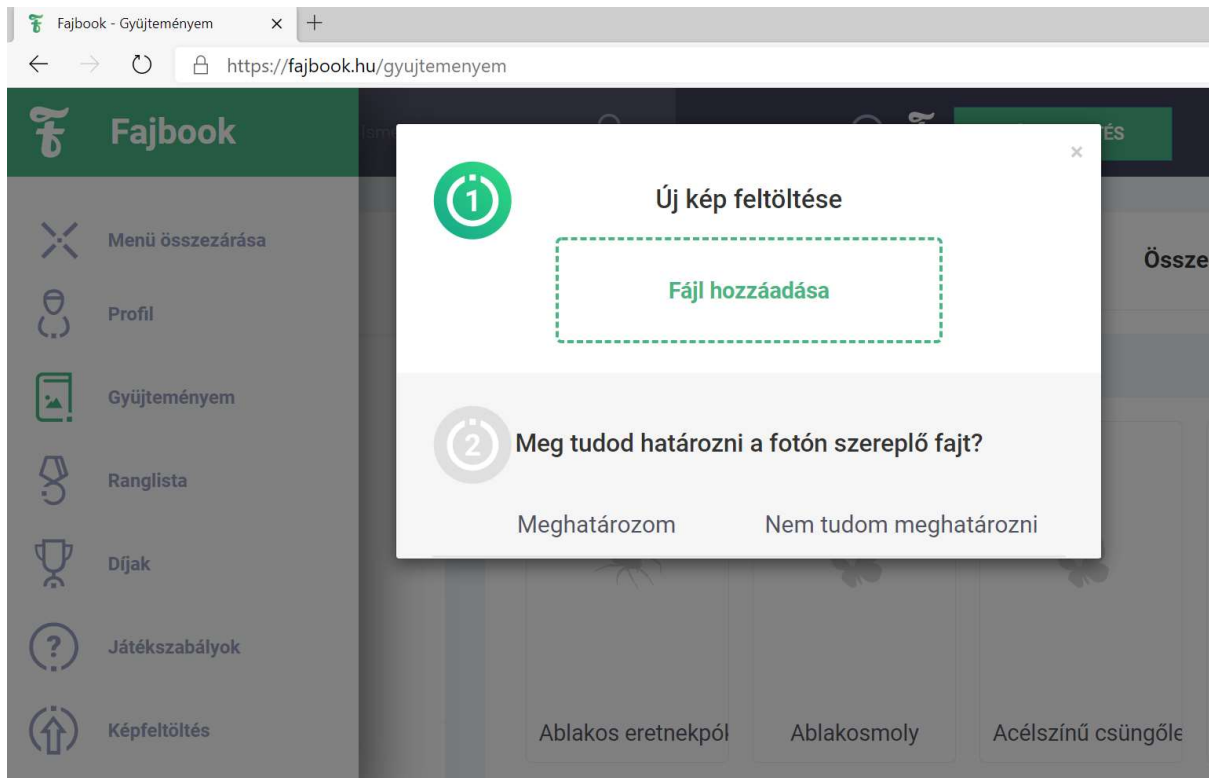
Fajbook - Gyüjteményem × +

https://fajbook.hu/gyujtemenyem

Fajbook

Ism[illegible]

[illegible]TÉS

Menü összezárása

Profil

Gyüjteményem

Ranglista

Díjak

Játékszabályok

Képfeltöltés

×

1

Új kép feltöltése

Fájl hozzáadása

2

Meg tudod határozni a fotón szereplő fajt?

Meghatározom

Nem tudom meghatározni

Össze

Ablakos eretnekpól

Ablakosmoly

Acélszínű csüngőle